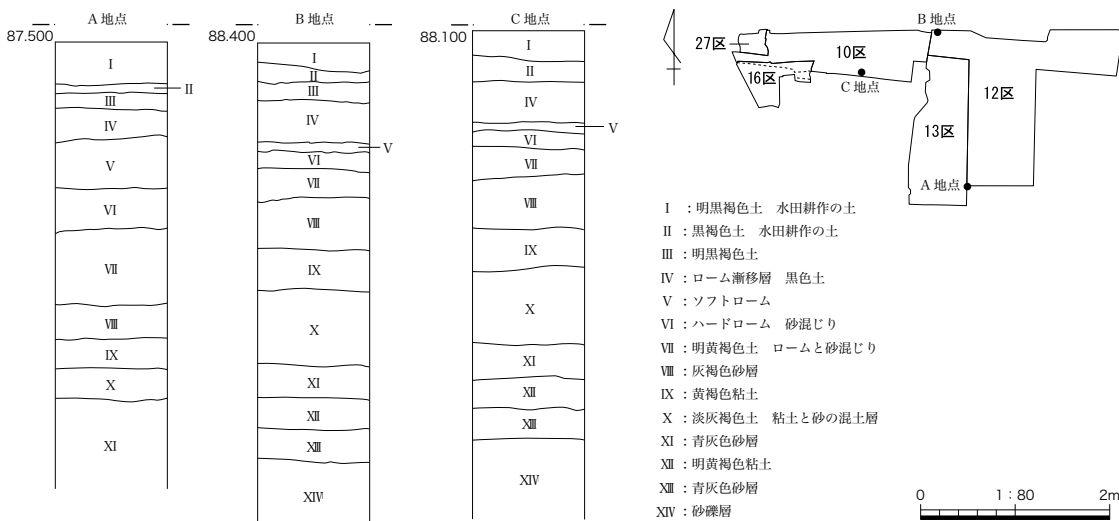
A地点
87.500
I
II
III
IV
V
VI
VII
VIII
IX
X
XI

B地点
88.400
I
II
III
IV
V
VI
VII
VIII
IX
X
XI
XII
XIII
XIV

C地点
88.100
I
II
IV
V
VI
VII
VIII
IX
X
XI
XII
XIII
XIV

27区
16区
10区
C地点
B地点
12区
13区
A地点

I ：明黒褐色土　水田耕作の土
II ：黒褐色土　水田耕作の土
III ：明黒褐色土
IV ：ローム漸移層　黒色土
V ：ソフトローム
VI ：ハードローム　砂混じり
VII ：明黄褐色土　ロームと砂混じり
VIII ：灰褐色砂層
IX ：黄褐色粘土
X ：淡灰褐色土　粘土と砂の混土層
XI ：青灰色砂層
XII ：明黄褐色粘土
XIII ：青灰色砂層
XIV ：砂礫層

0　1：80　2m